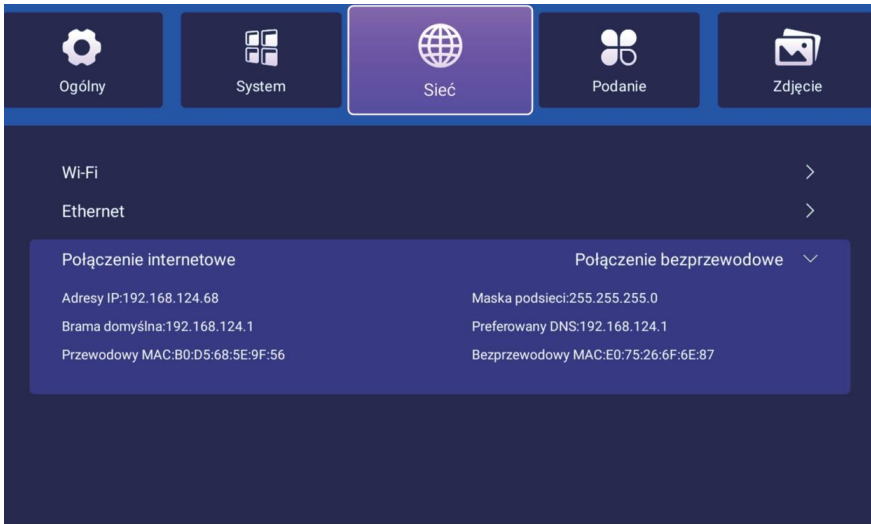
Ogólny

System

Sieć

Podanie

Zdjęcie

Wi-Fi

Ethernet

Połączenie internetowe

Połączenie bezprzewodowe

Adresy IP:192.168.124.68

Maska podsieci:255.255.255.0

Brama domyślna:192.168.124.1

Preferowany DNS:192.168.124.1

Przewodowy MAC:B0:D5:68:5E:9F:56

Bezprzewodowy MAC:E0:75:26:6F:6E:87